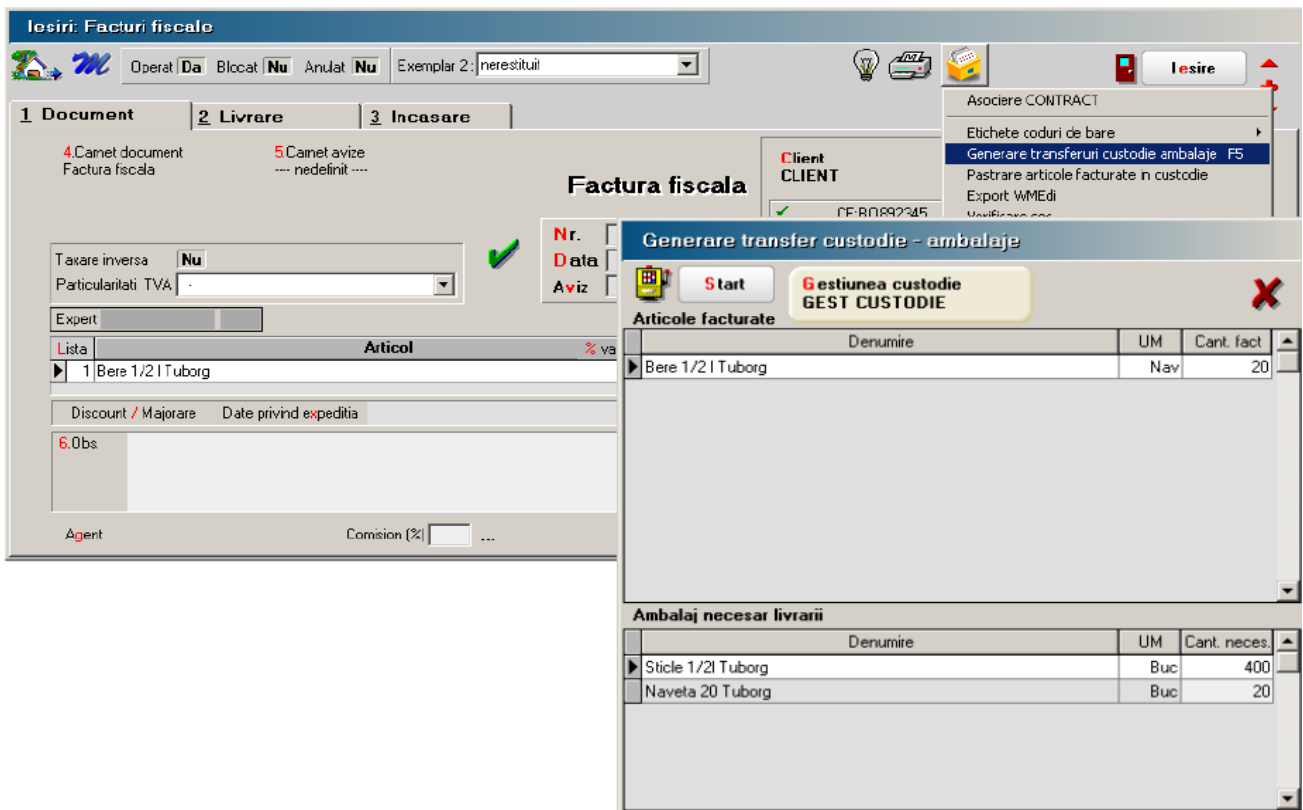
Iesiri: Facturi fiscale

Operat Da Blocat Nu Anulat Nu Exemplar 2: nerestituit

Iesire

1 Document 2 Livrare 3 Incasare

4.Carnet document Factura fiscala

5.Carnet avize --- nedefinit ----

Factura fiscala

Client CLIENT

CF:RO892345

Asociere CONTRACT

Etichete coduri de bare

Generare transferuri custodie ambalaje F5

Pastrare articole facturate in custodie

Export WMEdi

Verificare sos

Nr.
Data
Aviz

Taxare inversa Nu
Particularitati TVA -

Expert

| Lista | Articol | % va |
|---|---|---|
| 1 | Bere 1/2 l Tuborg | |

Discount / Majorare Date privind expeditia

6.Obs.

Agent Comision (%) ...

Generare transfer custodie - ambalaje

Start

Gestiunea custodie GEST CUSTODIE

Articole facturate

| Denumire | UM | Cant. fact |
|---|---|---|
| Bere 1/2 l Tuborg | Nav | 20 |

Ambalaj necesar livrarii

| Denumire | UM | Cant. neces. |
|---|---|---|
| Sticle 1/2l Tuborg | Buc | 400 |
| Naveta 20 Tuborg | Buc | 20 |